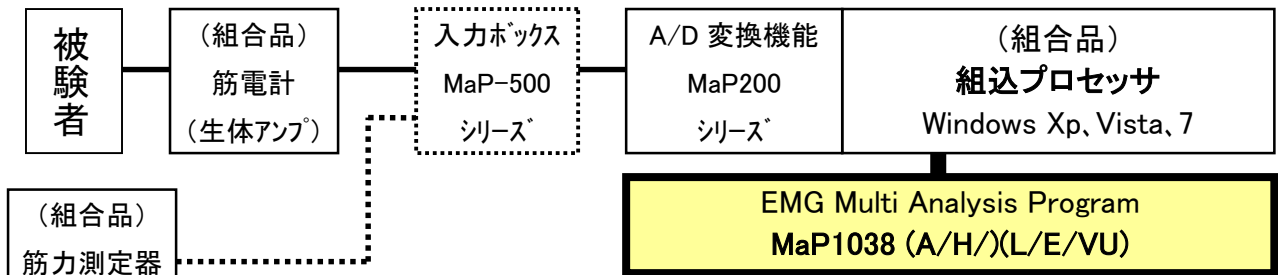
被験者

（組合品）
筋電計
（生体ｱﾝﾌﾟ）

入力ﾎﾞｯｸｽ
MaP-500
ｼﾘｰｽﾞ

A/D 変換機能
MaP200
ｼﾘｰｽﾞ

（組合品）
組込プロセッサ
Windows Xp、Vista、7

（組合品）
筋力測定器

EMG Multi Analysis Program
MaP1038 (A/H/)(L/E/VU)